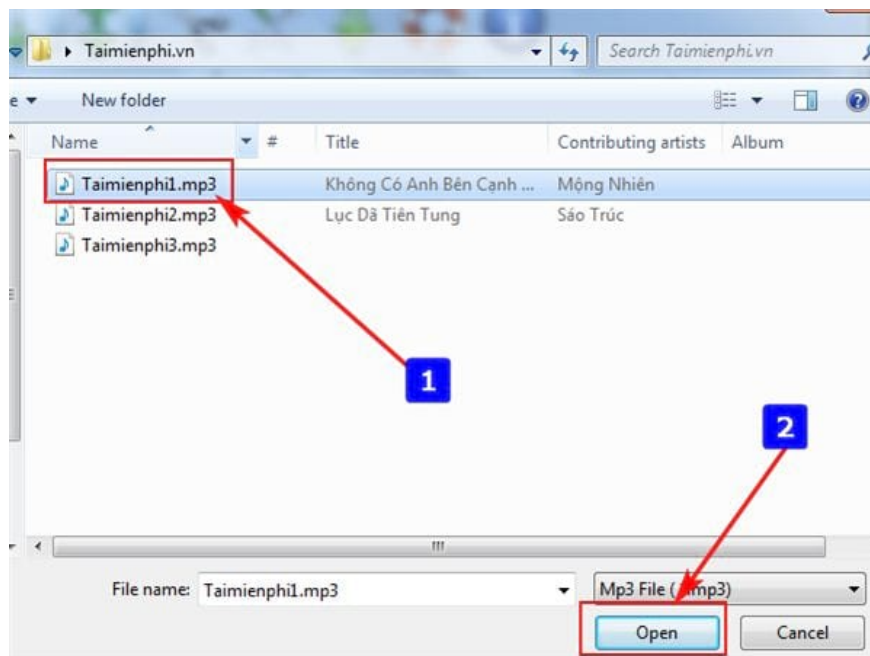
Taimienphi.vn

Search Taimienphi.vn

e

New folder

| Name | # | Title | Contributing artists | Album |
|---|---|---|---|---|
| Taimienphi1.mp3 | | Không Có Anh Bên Cạnh ... | Mộng Nhiên | |
| Taimienphi2.mp3 | | Lục Dã Tiên Tung | Sáo Trúc | |
| Taimienphi3.mp3 | | | | |

1

2

III

File name: Taimienphi1.mp3

Mp3 File ([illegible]mp3)

Open

Cancel